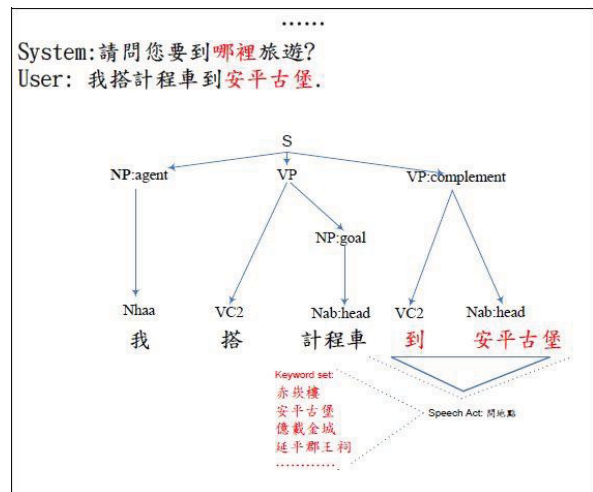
......
System:請問您要到哪裡旅遊?
User: 我搭計程車到安平古堡.

S
NP:agent
VP
VP:complement
NP:goal
Nhaa
VC2
Nab:head
VC2
Nab:head
我
搭
計程車
到
安平古堡

Keyword set:
赤崁樓
安平古堡
億載金城
延平郡王祠
...........

Speech Act: 問地點